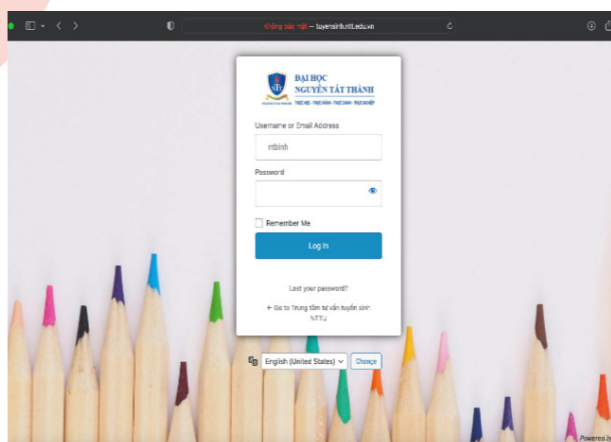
Không bảo mật — tuyensinh.ntt.edu.vn

ĐẠI HỌC
NGUYỄN TẤT THÀNH
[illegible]

Username or Email Address

ntbinh

Password

Remember Me

Log In

Lost your password?

← Go to Trung tâm tư vấn tuyển sinh NTTU

English (United States)

Change

Powered b